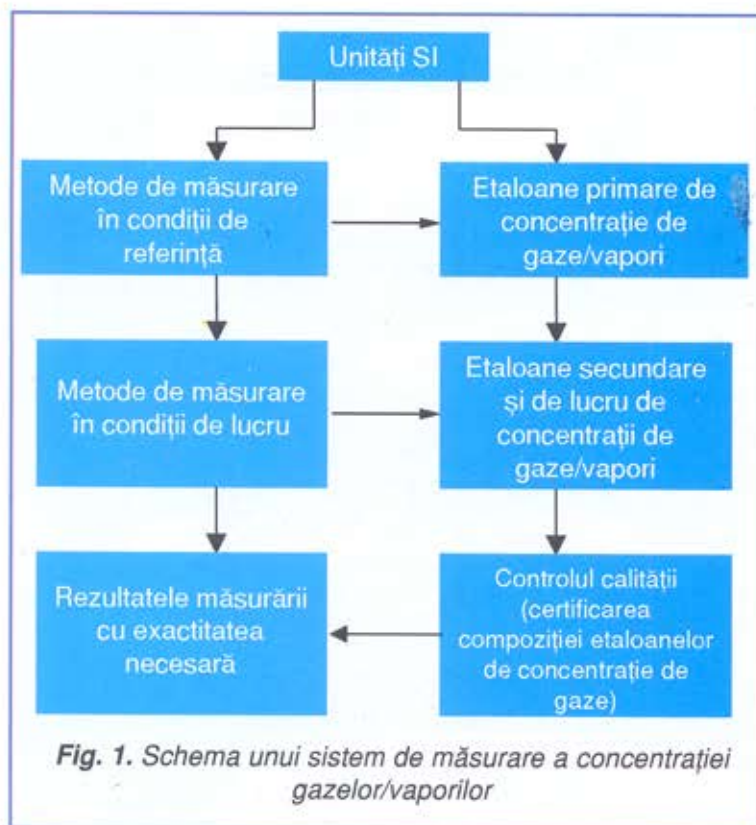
Unități SI

Metode de măsurare în condiții de referință

Etaloane primare de concentrație de gaze/vapori

Metode de măsurare în condiții de lucru

Etaloane secundare și de lucru de concentrații de gaze/vapori

Rezultatele măsurării cu exactitatea necesară

Controlul calității (certificarea compoziției etaloanelor de concentrație de gaze)

Fig. 1. Schema unui sistem de măsurare a concentrației gazelor/vaporilor